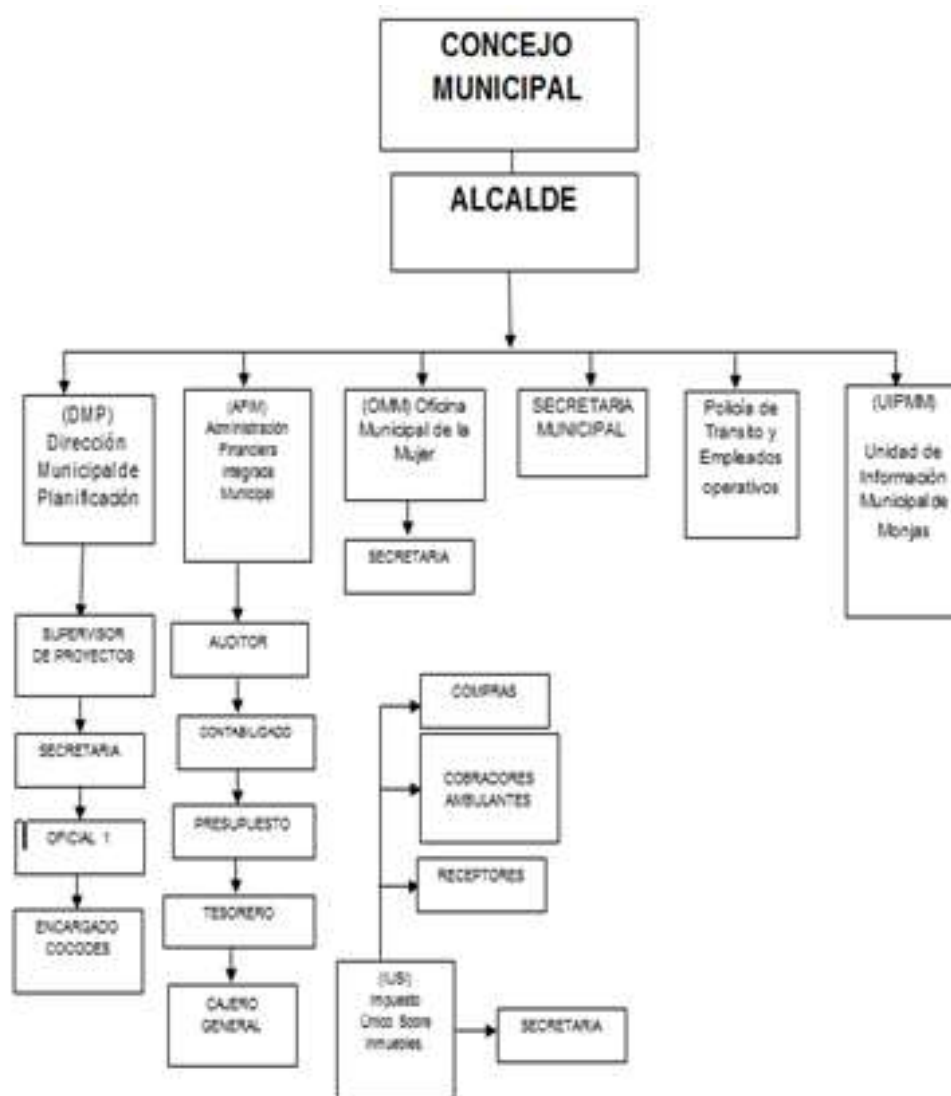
CONCEJO MUNICIPAL

ALCALDE

(DMP) Dirección Municipal de Planificación

(AFIM) Administración Financiera Integrada Municipal

(OMM) Oficina Municipal de la Mujer

SECRETARIA MUNICIPAL

Policía de Transito y Empleados operativos

(UIPMM) Unidad de Información Municipal de Monjas

SECRETARIA

SUPERVISOR DE PROYECTOS

SECRETARIA

OFICIAL 1

ENCARGADO COCODES

AUDITOR

CONTABILIDAD

PRESUPUESTO

TESORERO

CAJERO GENERAL

COMPRAS

COBRADORES AMBULANTES

RECEPTORES

(IUSI) Impuesto Único Sobre Inmuebles

SECRETARIA